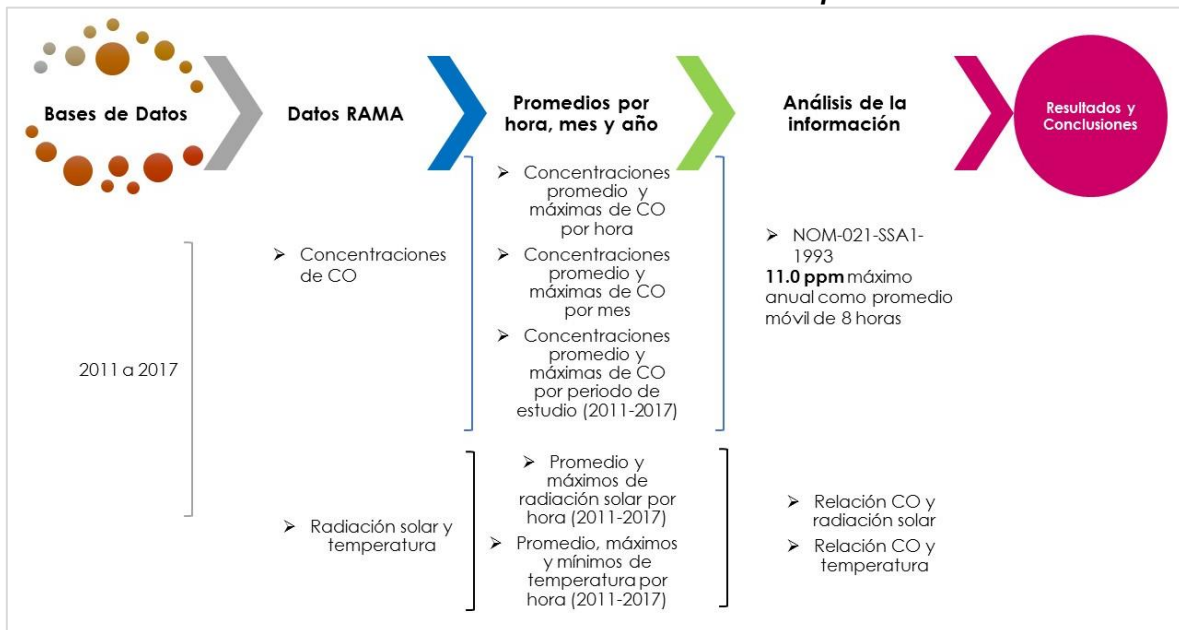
Bases de Datos

Datos RAMA

Promedios por hora, mes y año

Análisis de la información

Resultados y Conclusiones

2011 a 2017

➢ Concentraciones de CO

➢ Concentraciones promedio y máximas de CO por hora

➢ Concentraciones promedio y máximas de CO por mes

➢ Concentraciones promedio y máximas de CO por periodo de estudio (2011-2017)

➢ NOM-021-SSA1-1993
**11.0 ppm** máximo anual como promedio móvil de 8 horas

➢ Radiación solar y temperatura

➢ Promedio y máximos de radiación solar por hora (2011-2017)

➢ Promedio, máximos y mínimos de temperatura por hora (2011-2017)

➢ Relación CO y radiación solar

➢ Relación CO y temperatura